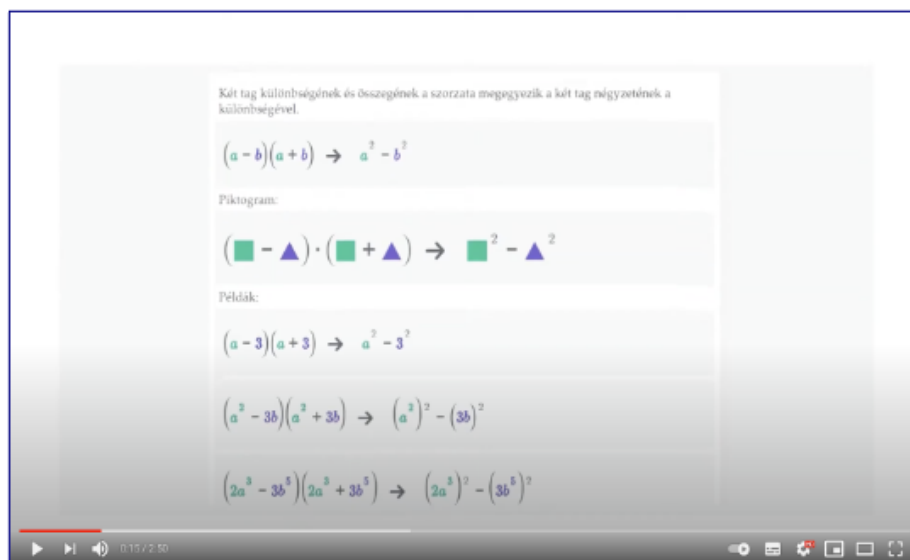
Két tag különbségének és összegének a szorzata megegyezik a két tag négyzetének a különbségével.

$(a-b)(a+b) \rightarrow a^2 - b^2$

Piktogram:

$(■ - ▲) \cdot (■ + ▲) \rightarrow ■^2 - ▲^2$

Példák:

$(a-3)(a+3) \rightarrow a^2 - 3^2$

$(a^2 - 3b)(a^2 + 3b) \rightarrow (a^2)^2 - (3b)^2$

$(2a^3 - 3b^5)(2a^3 + 3b^5) \rightarrow (2a^3)^2 - (3b^5)^2$

0:15 / 2:50